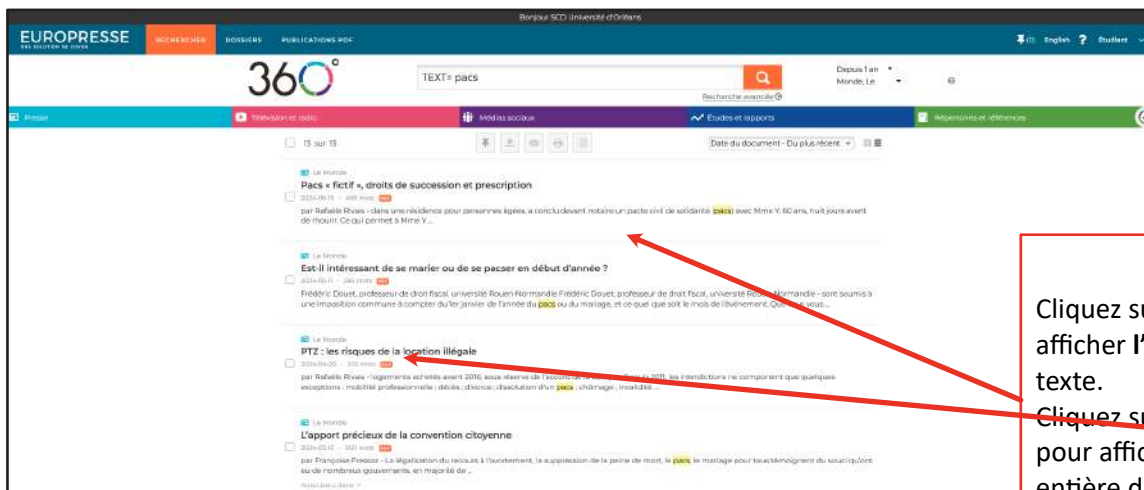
Bonjour SCD Université d'Orléans

EUROPRESSE

RECHERCHER DOSSIERS PUBLICATIONS PDF

English ? Étudiant

360°

TEXT= pacs

Recherche avancée

Depuis 1 an
Monde, Le

Presse
Télévision et radio
Médias sociaux
Études et rapports
Répertoires et références

15 sur 15

Date du document - Du plus récent

Le Monde
Pacs « fictif », droits de succession et prescription
par Rafaële Rivais - dans une résidence pour personnes âgées, a conclu devant notaire un pacte civil de solidarité (pacs) avec Mme Y. 60 ans, huit jours avant de mourir. Ce qui permet à Mme Y ...

Le Monde
Est-il intéressant de se marier ou de se pacser en début d'année ?
Frédéric Douet, professeur de droit fiscal, université Rouen Normandie Frédéric Douet, professeur de droit fiscal, université Rouen Normandie - sont soumis à une imposition commune à compter du 1er janvier de l'année du pacs ou du mariage, et ce quel que soit le mois de l'événement. Que ... vous ...

Le Monde
PTZ : les risques de la location illégale
par Rafaële Rivais - logements achetés avant 2016, sous réserve de l'accord ... 2011, les interdictions ne comportent que quelques exceptions : mobilité professionnelle ; décès ; divorce ; dissolution d'un pacs ; chômage ; invalidité ...

Le Monde
L'apport précieux de la convention citoyenne
par Françoise Fressoz - La légalisation du recours à l'avortement, la suppression de la peine de mort, le pacs, le mariage pour tous témoignent du souci qu'ont eu de nombreux gouvernements, en majorité de ...

Cliquez s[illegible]
afficher l'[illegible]
texte.
Cliquez s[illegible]
pour affic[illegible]
entière d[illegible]